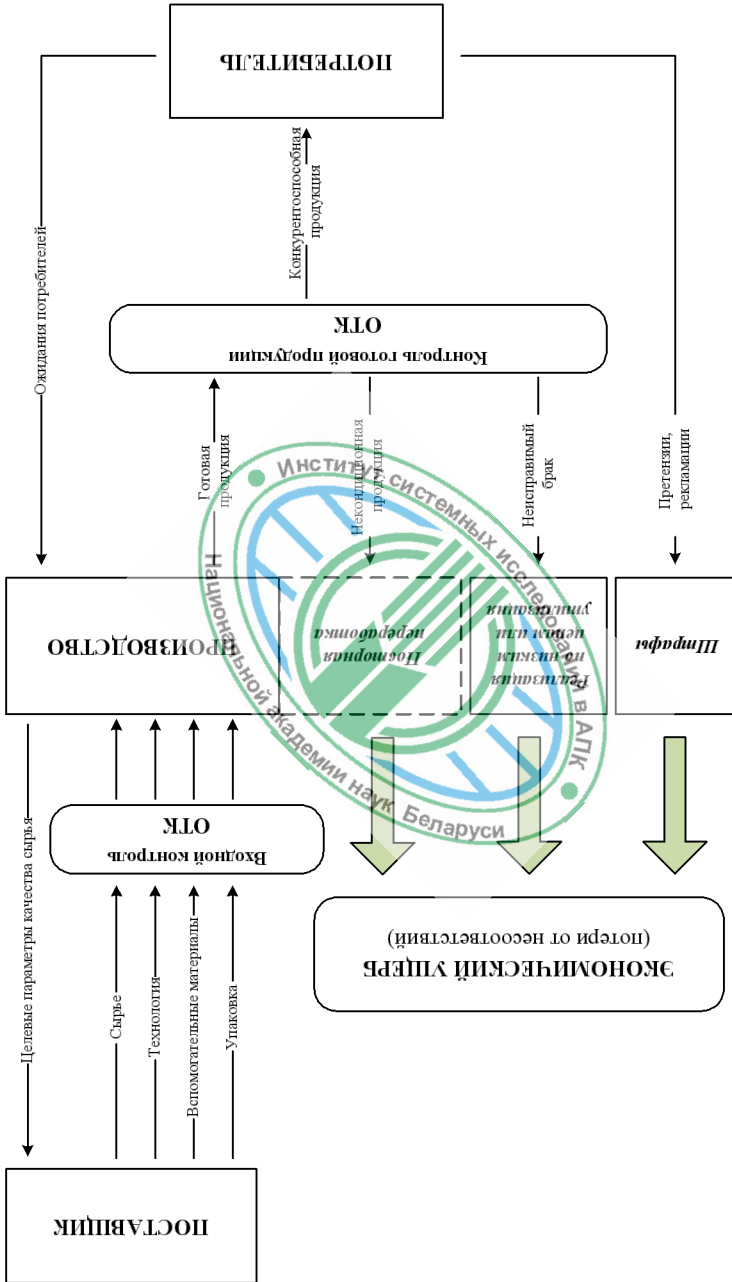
ПОТРЕБИТЕЛЬ

Конкурентоспособная продукция

Ожидания потребителей

Контроль готовой продукции
ОТК

Готовая продукция

Некондиционная продукция

Неисправимый брак

Претензии, рекламации

ПРОИЗВОДСТВО

Повторная переработка

Реализация по низким ценам или утилизация

Штрафы

Институт системных исследований в АПК Национальной академии наук Беларуси

Входной контроль
ОТК

ЭКОНОМИЧЕСКИЙ УЩЕРБ
(потери от несоответствий)

Целевые параметры качества сырья

Сырье

Технология

Вспомогательные материалы

Упаковка

ПОСТАВЩИК